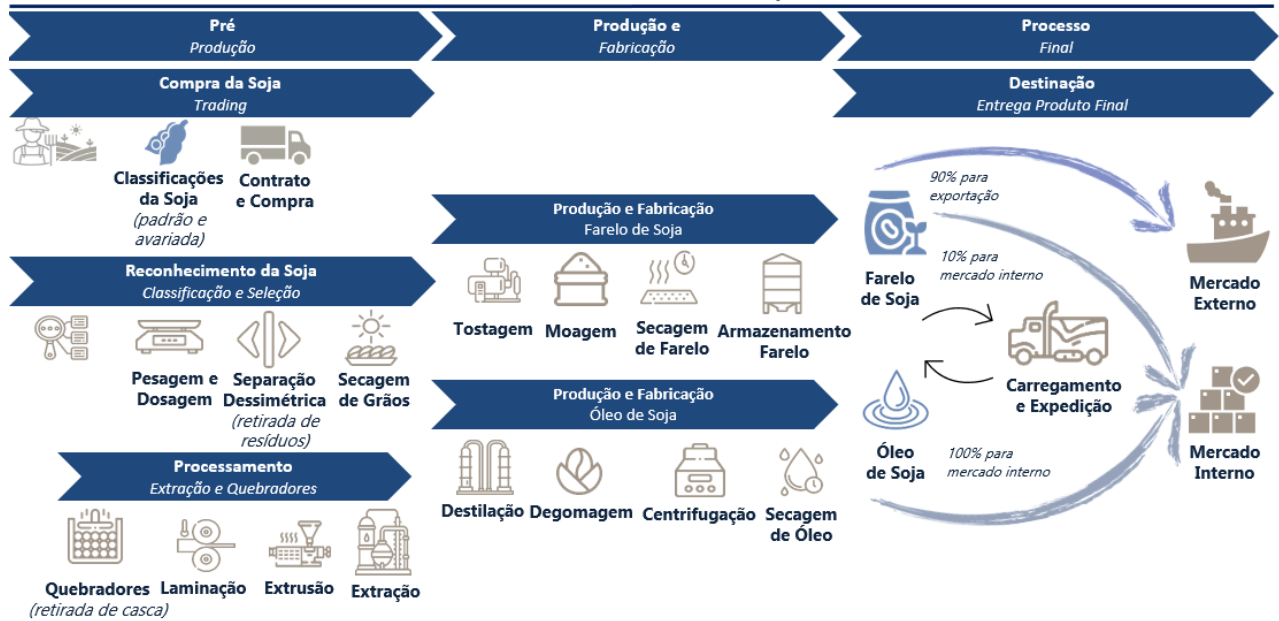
Pré
Produção

Produção e
Fabricação

Processo
Final

Compra da Soja
Trading

Classificações da Soja
(padrão e avariada)

Contrato e Compra

Reconhecimento da Soja
Classificação e Seleção

Pesagem e Dosagem

Separação Dessimétrica
(retirada de resíduos)

Secagem de Grãos

Processamento
Extração e Quebradores

Quebradores
(retirada de casca)

Laminação

Extrusão

Extração

Produção e Fabricação
Farelo de Soja

Tostagem

Moagem

Secagem de Farelo

Armazenamento Farelo

Produção e Fabricação
Óleo de Soja

Destilação

Degomagem

Centrifugação

Secagem de Óleo

Destinação
Entrega Produto Final

90% para exportação

10% para mercado interno

Farelo de Soja

Mercado Externo

Carregamento e Expedição

Óleo de Soja

100% para mercado interno

Mercado Interno